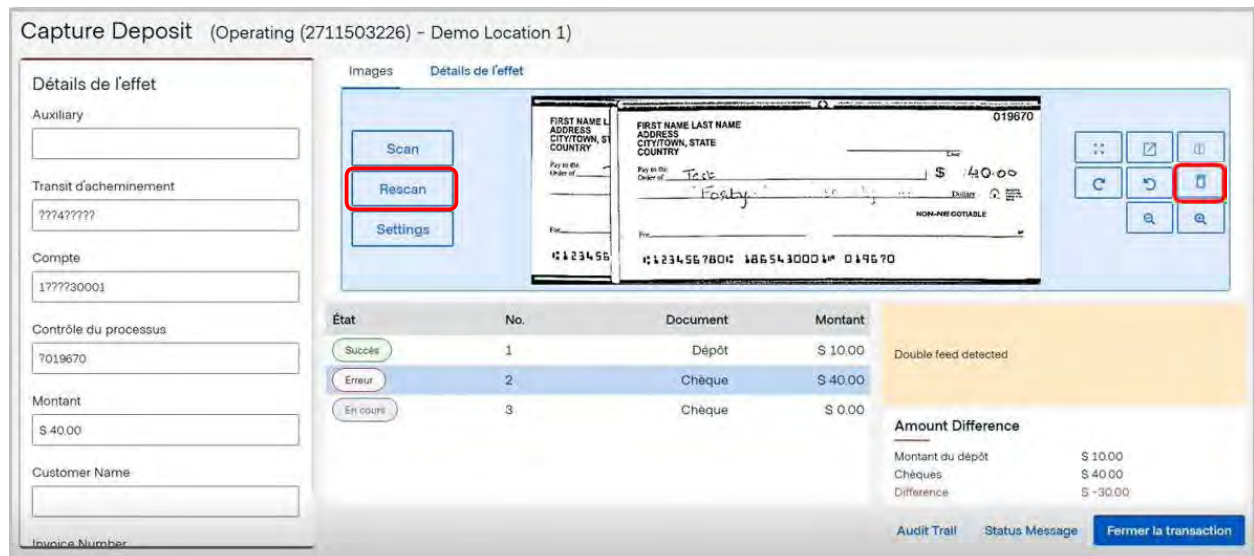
Capture Deposit (Operating (2711503226) - Demo Location 1)

Détails de l'effet

Auxiliary

Transit d'acheminement
???4?????

Compte
1????30001

Contrôle du processus
?019670

Montant
$ 40.00

Customer Name

Invoice Number

Images Détails de l'effet

Scan
Rescan
Settings

FIRST NAME L
ADDRESS
CITY/TOWN, ST
COUNTRY
Pay to the Order of
For
⑆123456

FIRST NAME LAST NAME
ADDRESS
CITY/TOWN, STATE
COUNTRY
019670
Date
Pay to the Order of Test
$ 40.00
Forty
Dollars
NON-NEGOTIABLE
For
⑆123456780⑆ 1865430001⑈ 019670

| État | No. | Document | Montant |
|---|---|---|---|
| Succès | 1 | Dépôt | $ 10.00 |
| Erreur | 2 | Chèque | $ 40.00 |
| En cours | 3 | Chèque | $ 0.00 |

Double feed detected

Amount Difference
Montant du dépôt $ 10.00
Chèques $ 40.00
Difference $ -30.00

Audit Trail Status Message Fermer la transaction